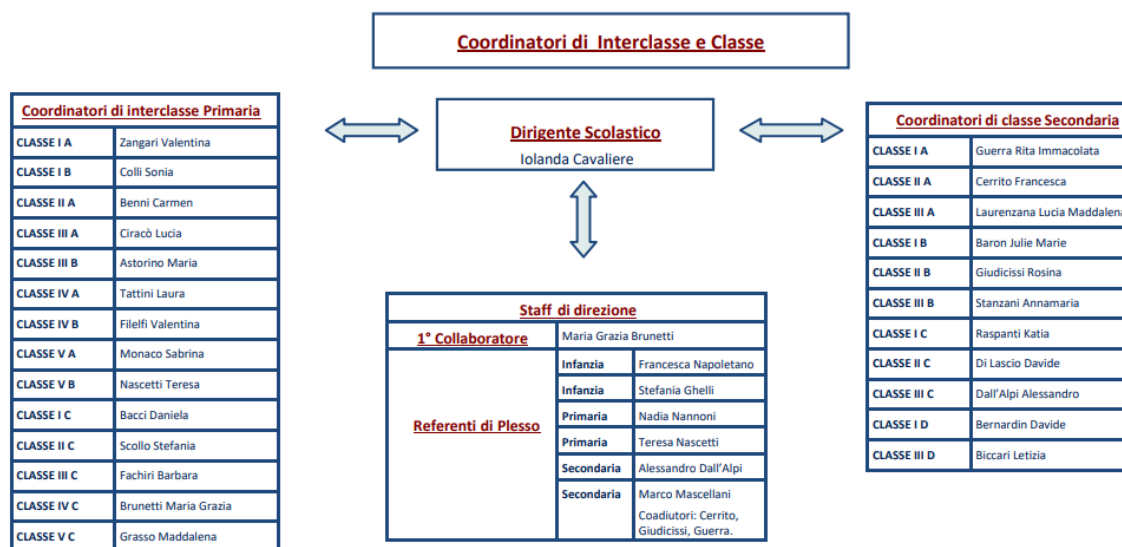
Coordinatori di Interclasse e Classe

Coordinatori di interclasse Primaria

| | |
|---|---|
| CLASSE I A | Zangari Valentina |
| CLASSE I B | Colli Sonia |
| CLASSE II A | Benni Carmen |
| CLASSE III A | Ciracò Lucia |
| CLASSE III B | Astorino Maria |
| CLASSE IV A | Tattini Laura |
| CLASSE IV B | Filelfi Valentina |
| CLASSE V A | Monaco Sabrina |
| CLASSE V B | Nascetti Teresa |
| CLASSE I C | Bacci Daniela |
| CLASSE II C | Scollo Stefania |
| CLASSE III C | Fachiri Barbara |
| CLASSE IV C | Brunetti Maria Grazia |
| CLASSE V C | Grasso Maddalena |

Dirigente Scolastico
Iolanda Cavaliere

Staff di direzione

| | | |
|---|---|---|
| 1° Collaboratore | Maria Grazia Brunetti | |
| Referenti di Plesso | Infanzia | Francesca Napoletano |
| | Infanzia | Stefania Ghelli |
| | Primaria | Nadia Nannoni |
| | Primaria | Teresa Nascetti |
| | Secondaria | Alessandro Dall'Alpi |
| | Secondaria | Marco Mascellani Coadiutori: Cerrito, Giudicissi, Guerra. |

Coordinatori di classe Secondaria

| | |
|---|---|
| CLASSE I A | Guerra Rita Immacolata |
| CLASSE II A | Cerrito Francesca |
| CLASSE III A | Laurenzana Lucia Maddalena |
| CLASSE I B | Baron Julie Marie |
| CLASSE II B | Giudicissi Rosina |
| CLASSE III B | Stanzani Annamaria |
| CLASSE I C | Raspanti Katia |
| CLASSE II C | Di Lascio Davide |
| CLASSE III C | Dall'Alpi Alessandro |
| CLASSE I D | Bernardin Davide |
| CLASSE III D | Biccari Letizia |